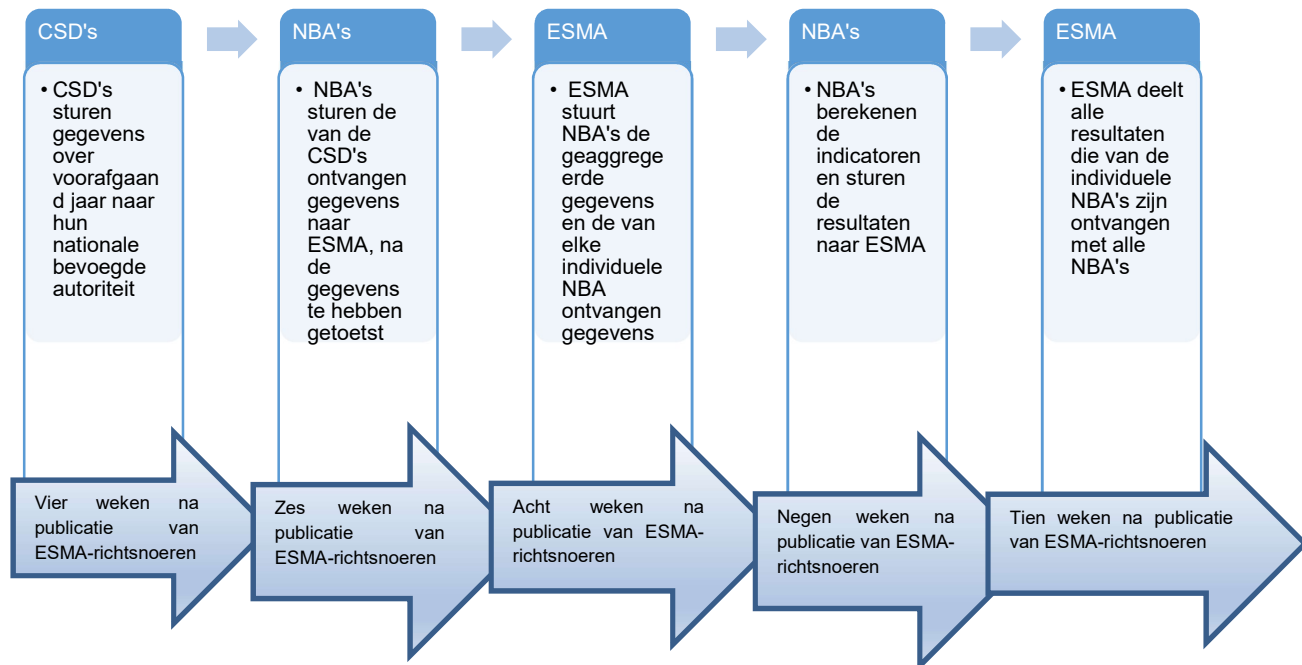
CSD's

• CSD's sturen gegevens over voorafgaand jaar naar hun nationale bevoegde autoriteit

NBA's

• NBA's sturen de van de CSD's ontvangen gegevens naar ESMA, na de gegevens te hebben getoetst

ESMA

• ESMA stuurt NBA's de geaggregeerde gegevens en de van elke individuele NBA ontvangen gegevens

NBA's

• NBA's berekenen de indicatoren en sturen de resultaten naar ESMA

ESMA

• ESMA deelt alle resultaten die van de individuele NBA's zijn ontvangen met alle NBA's

Vier weken na publicatie van ESMA-richtsnoeren

Zes weken na publicatie van ESMA-richtsnoeren

Acht weken na publicatie van ESMA-richtsnoeren

Negen weken na publicatie van ESMA-richtsnoeren

Tien weken na publicatie van ESMA-richtsnoeren